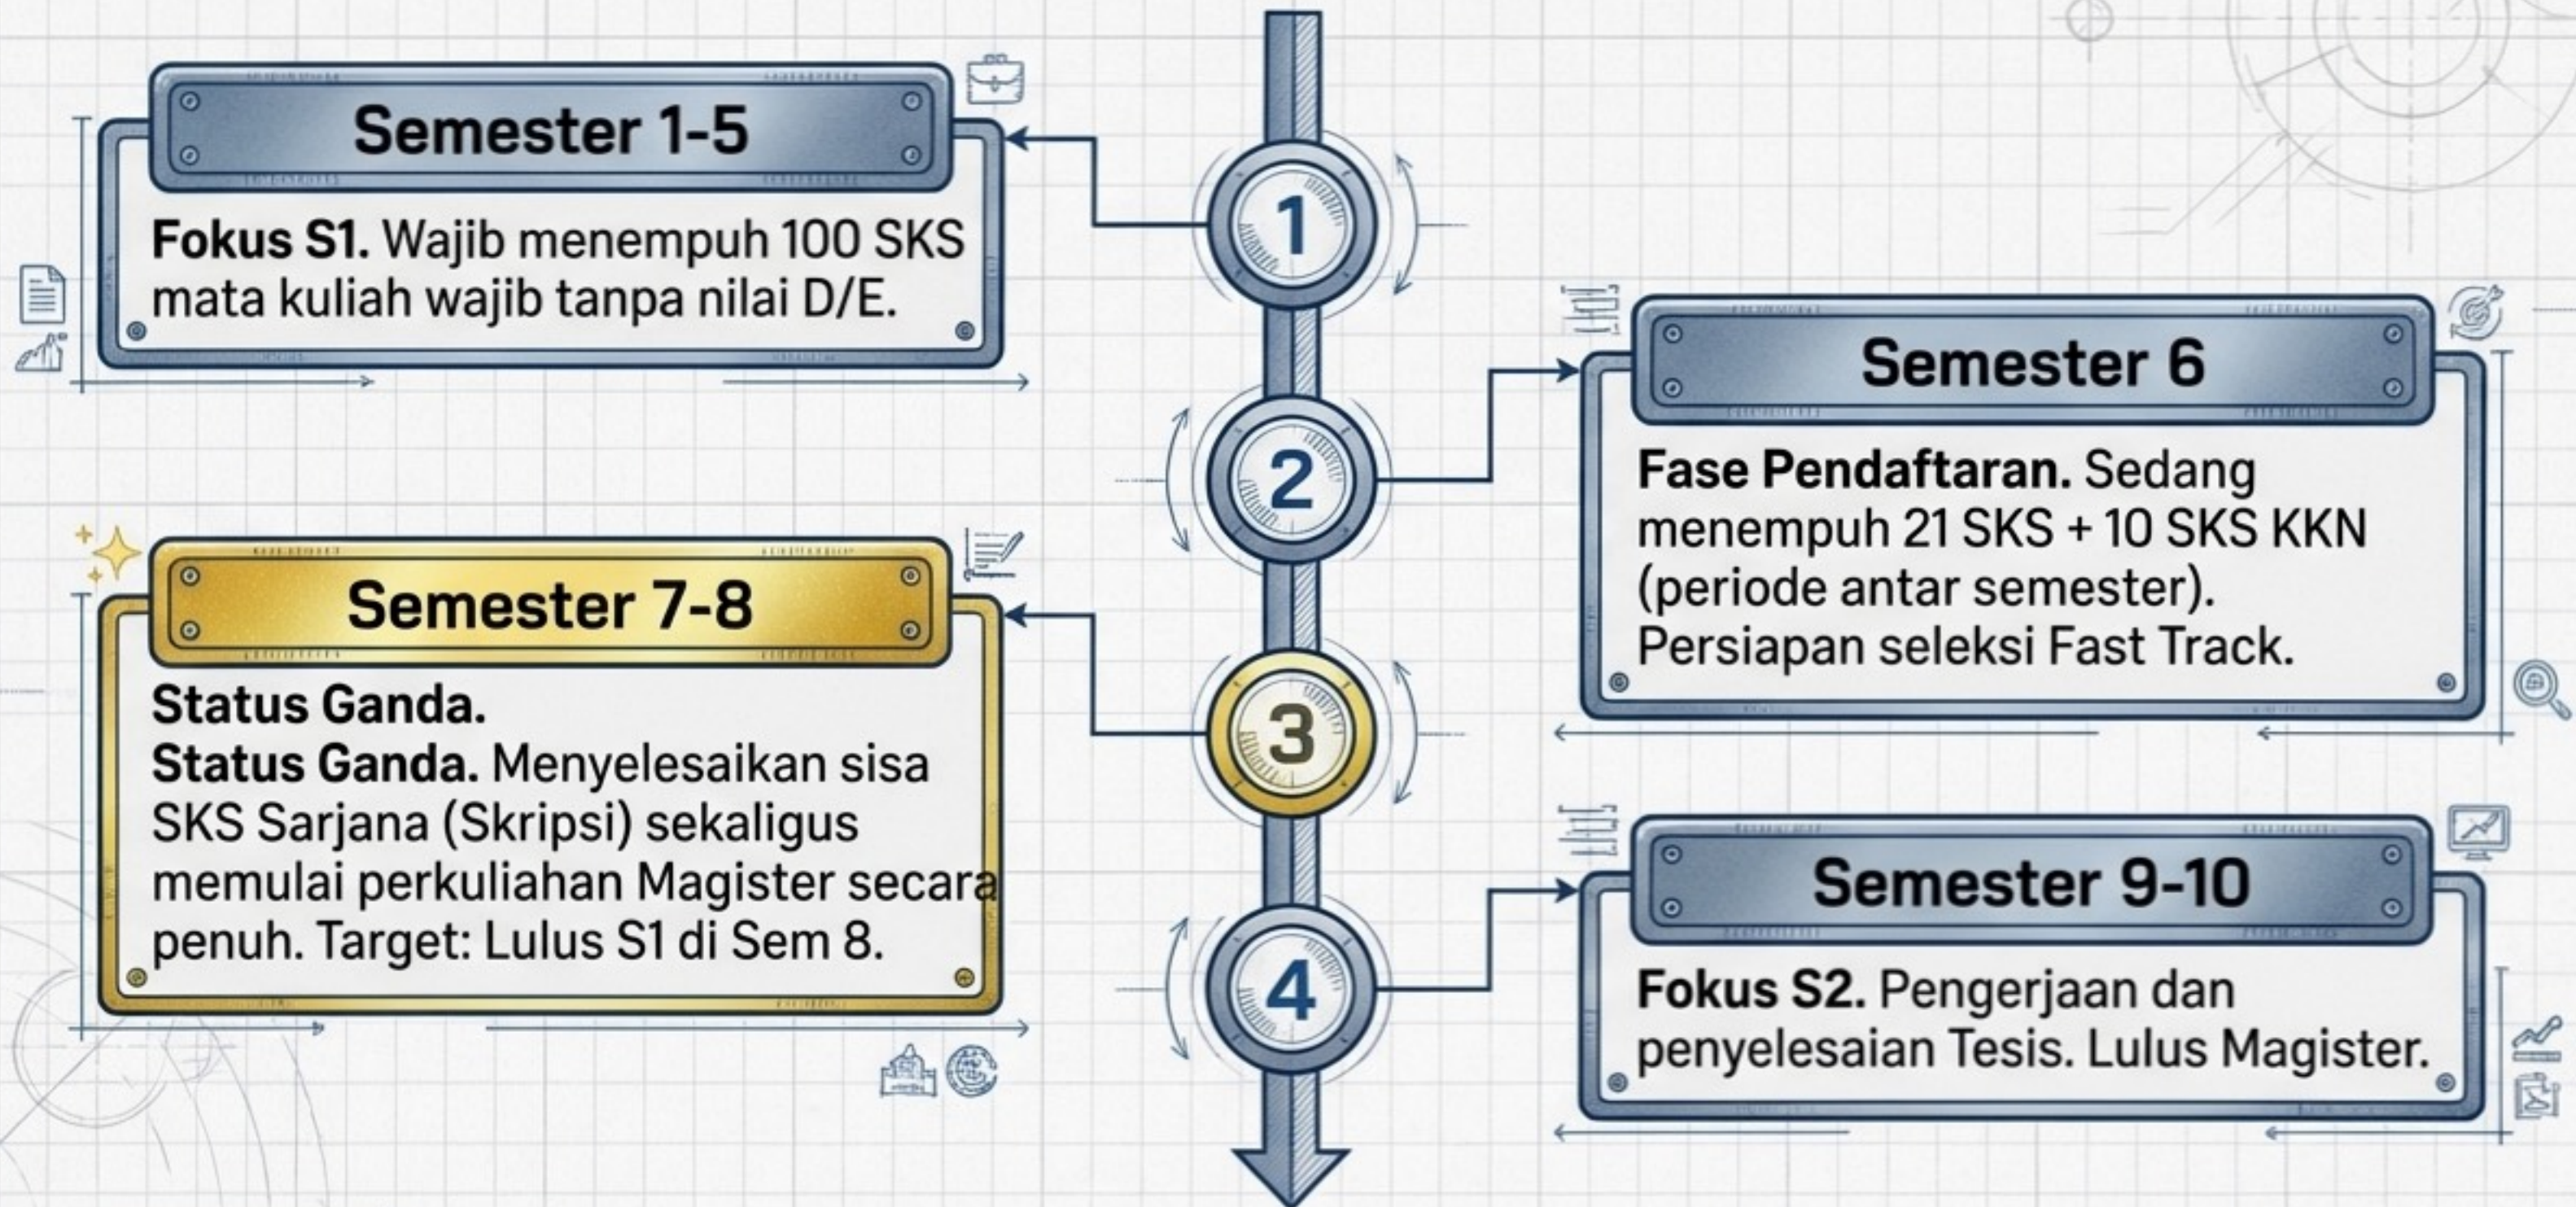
Semester 1-5

Fokus S1. Wajib menempuh 100 SKS mata kuliah wajib tanpa nilai D/E.

1

Semester 6

Fase Pendaftaran. Sedang menempuh 21 SKS + 10 SKS KKN (periode antar semester). Persiapan seleksi Fast Track.

2

Semester 7-8

Status Ganda.
Status Ganda. Menyelesaikan sisa SKS Sarjana (Skripsi) sekaligus memulai perkuliahan Magister secara penuh. Target: Lulus S1 di Sem 8.

3

Semester 9-10

Fokus S2. Pengerjaan dan penyelesaian Tesis. Lulus Magister.

4